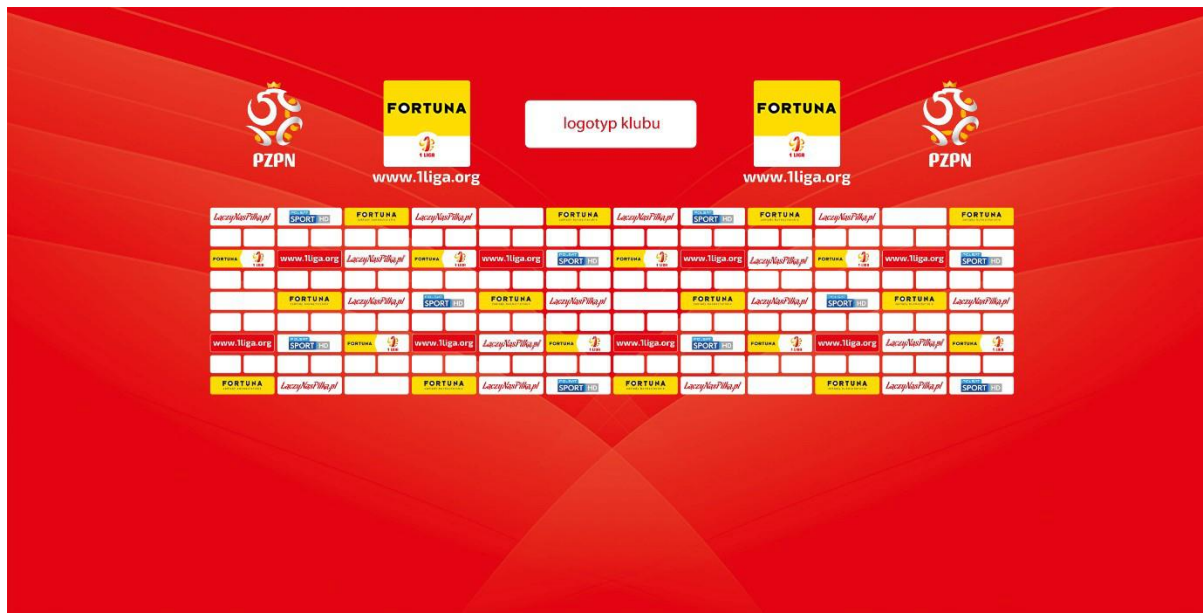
PZPN

FORTUNA
1 LIGA
www.1liga.org

logotyp klubu

FORTUNA
1 LIGA
www.1liga.org

PZPN

| LaczyNasPilka.pl | SPORT HD | FORTUNA | LaczyNasPilka.pl | | FORTUNA | LaczyNasPilka.pl | SPORT HD | FORTUNA | LaczyNasPilka.pl | | FORTUNA |
|---|---|---|---|---|---|---|---|---|---|---|---|
| FORTUNA 1 LIGA | www.1liga.org | LaczyNasPilka.pl | FORTUNA 1 LIGA | www.1liga.org | SPORT HD | FORTUNA 1 LIGA | www.1liga.org | LaczyNasPilka.pl | FORTUNA 1 LIGA | www.1liga.org | SPORT HD |
| | FORTUNA | LaczyNasPilka.pl | SPORT HD | FORTUNA | LaczyNasPilka.pl | | FORTUNA | LaczyNasPilka.pl | SPORT HD | FORTUNA | LaczyNasPilka.pl |
| www.1liga.org | SPORT HD | FORTUNA 1 LIGA | www.1liga.org | LaczyNasPilka.pl | FORTUNA 1 LIGA | www.1liga.org | SPORT HD | FORTUNA 1 LIGA | www.1liga.org | LaczyNasPilka.pl | FORTUNA 1 LIGA |
| FORTUNA | LaczyNasPilka.pl | | FORTUNA | LaczyNasPilka.pl | SPORT HD | FORTUNA | LaczyNasPilka.pl | | FORTUNA | LaczyNasPilka.pl | SPORT HD |